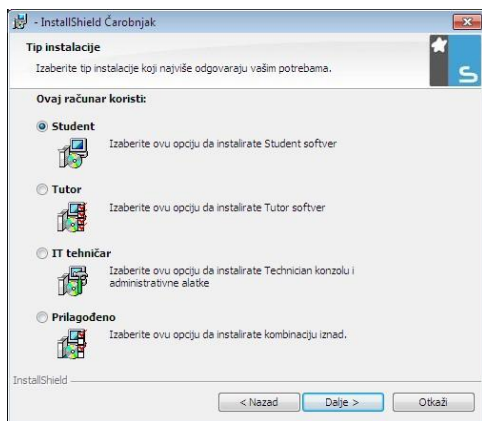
- InstallShield Čarobnjak

Tip instalacije

Izaberite tip instalacije koji najviše odgovaraju vašim potrebama.

Ovaj računar koristi:

Student

Izaberite ovu opciju da instalirate Student softver

Tutor

Izaberite ovu opciju da instalirate Tutor softver

IT tehničar

Izaberite ovu opciju da instalirate Technician konzolu i administrativne alatke

Prilagođeno

Izaberite ovu opciju da instalirate kombinaciju iznad.

InstallShield

< Nazad

Dalje >

Otkaži